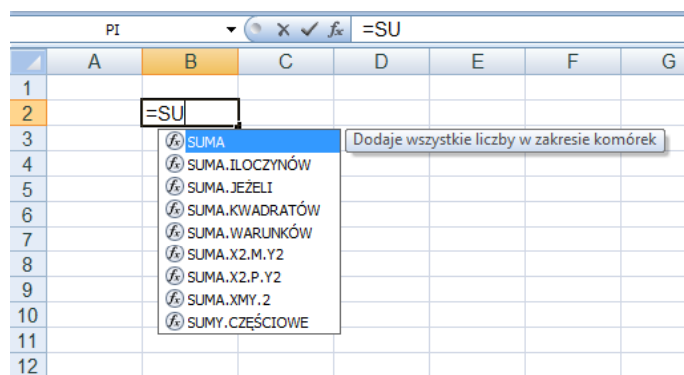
PI

$f_x$ =SU

| | A | B | C | D | E | F | G |
|---|---|---|---|---|---|---|---|
| 1 | | | | | | | |
| 2 | | =SU | | | | | |
| 3 | | | | | | | |
| 4 | | | | | | | |
| 5 | | | | | | | |
| 6 | | | | | | | |
| 7 | | | | | | | |
| 8 | | | | | | | |
| 9 | | | | | | | |
| 10 | | | | | | | |
| 11 | | | | | | | |
| 12 | | | | | | | |

SUMA
SUMA.ILOCZYNÓW
SUMA.JEŻELI
SUMA.KWADRATÓW
SUMA.WARUNKÓW
SUMA.X2.M.Y2
SUMA.X2.P.Y2
SUMA.XMY.2
SUMY.CZĘŚCIOWE

Dodaje wszystkie liczby w zakresie komórek